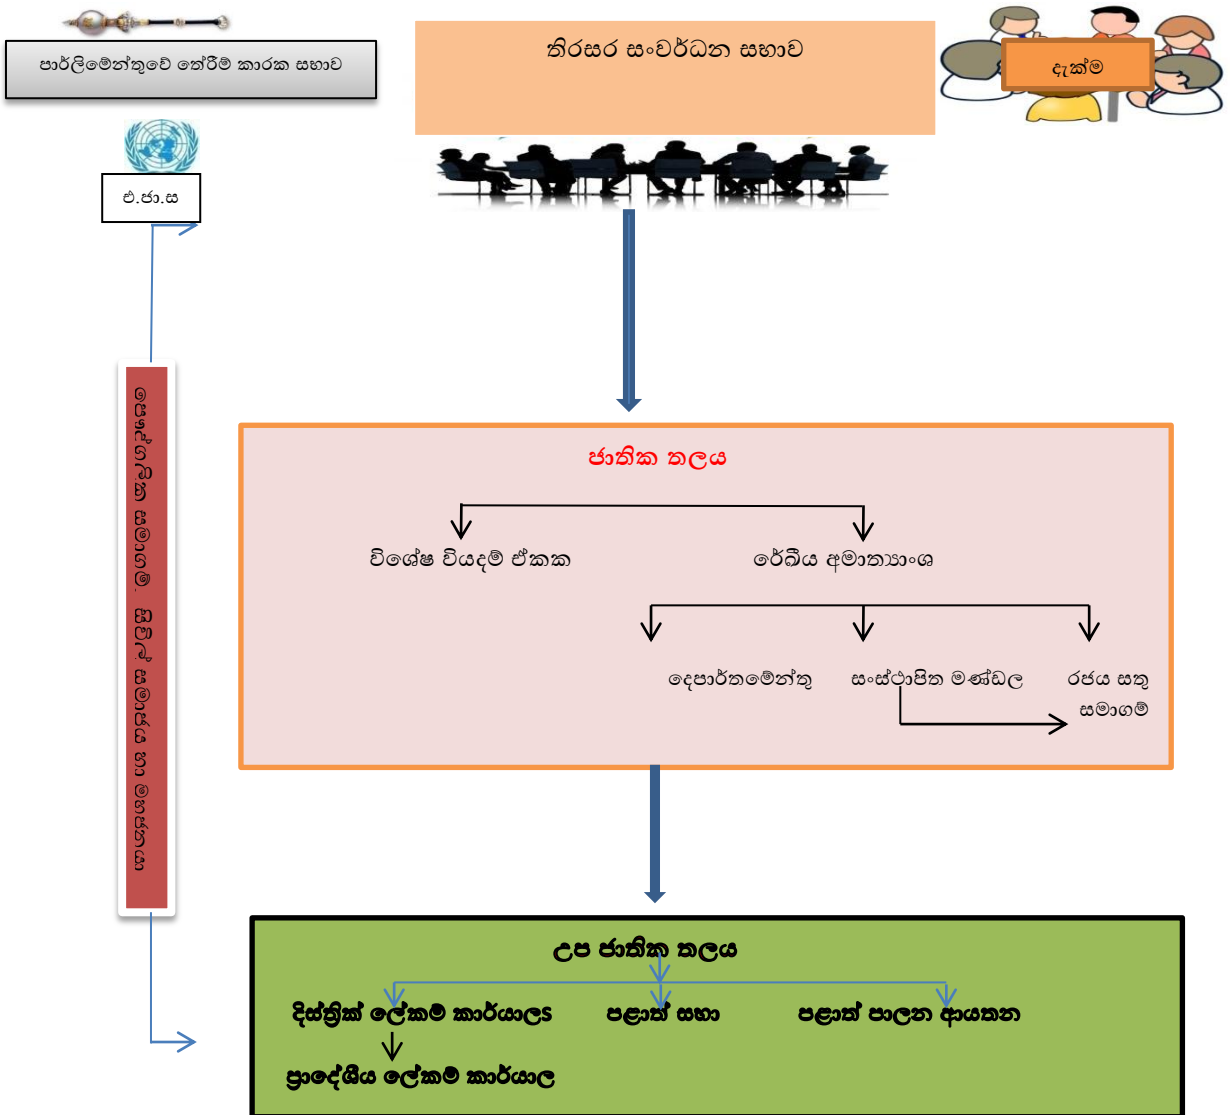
පාර්ලිමේන්තුවේ තේරීම් කාරක සභාව

එ.ජා.ස

තිරසර සංවර්ධන සභාව

දැක්ම

ජාතික තලය

විශේෂ වියදම් ඒකක

රේඛීය අමාත්‍යාංශ

දෙපාර්තමේන්තු

සංස්ථාපිත මණ්ඩල

රජය සතු සමාගම්

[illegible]

උප ජාතික තලය

දිස්ත්‍රික් ලේකම් කාර්යාලය

පළාත් සභා

පළාත් පාලන ආයතන

ප්‍රාදේශීය ලේකම් කාර්යාල